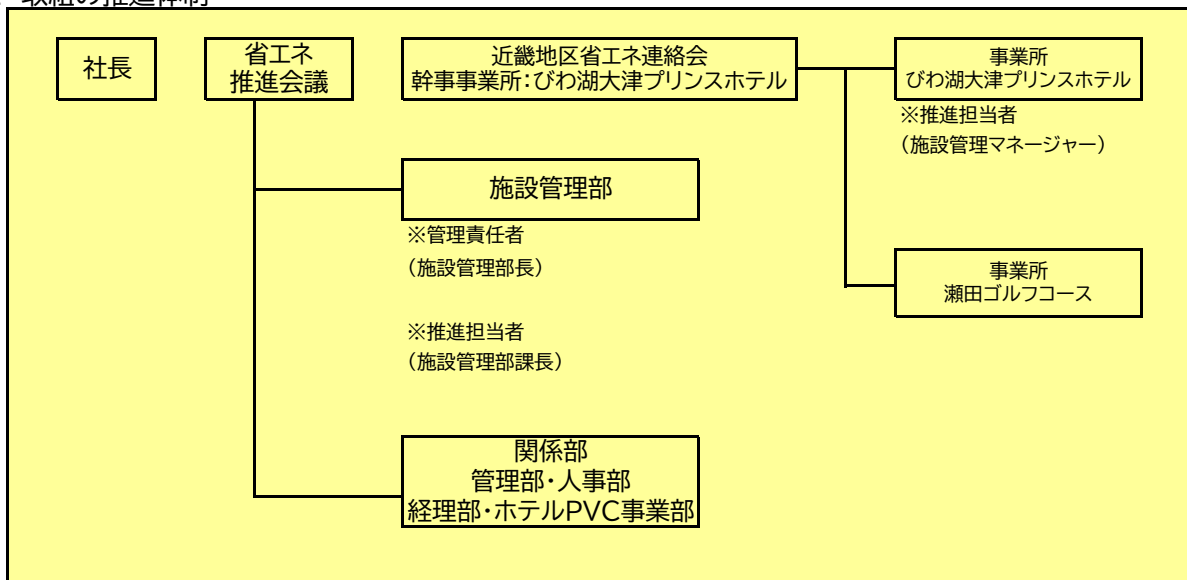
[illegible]

社長

省エネ
推進会議

近畿地区省エネ連絡会
幹事事業所:びわ湖大津プリンスホテル

事業所
びわ湖大津プリンスホテル

※推進担当者
(施設管理マネージャー)

施設管理部

※管理責任者
(施設管理部長)

※推進担当者
(施設管理部課長)

事業所
瀬田ゴルフコース

関係部
管理部・人事部
経理部・ホテルPVC事業部